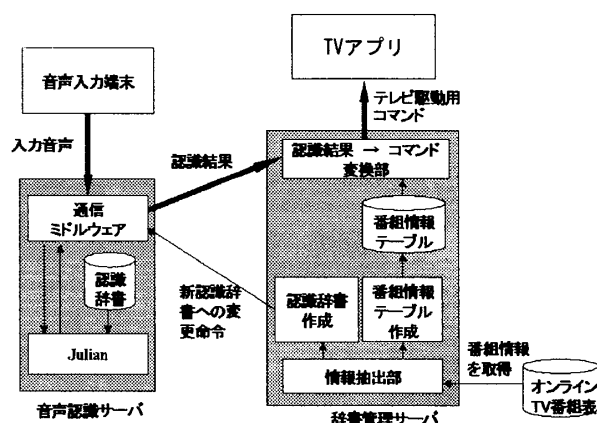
TVアプリ

音声入力端末

入力音声

テレビ駆動用コマンド

認識結果

認識結果 → コマンド変換部

通信ミドルウェア

認識辞書

番組情報テーブル

新認識辞書への変更命令

認識辞書作成

番組情報テーブル作成

Julian

情報抽出部

番組情報を取得

オンラインTV番組表

音声認識サーバ

辞書管理サーバ